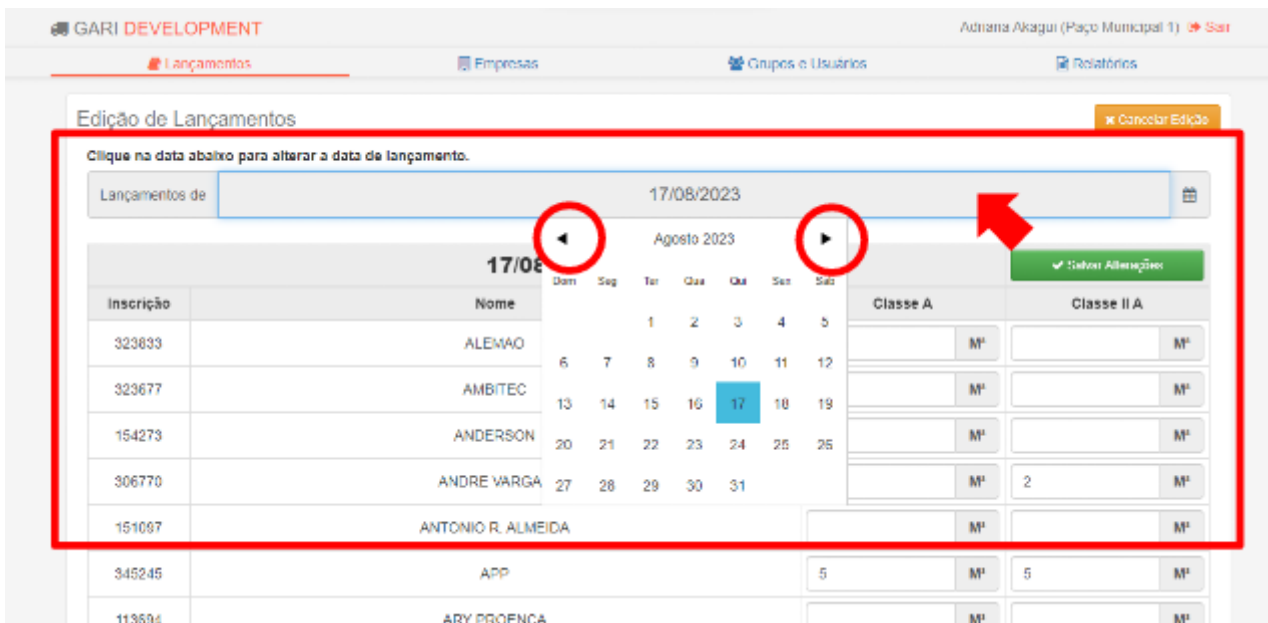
GARI DEVELOPMENT

Adriana Akagui (Paço Municipal 1) Sair

Lançamentos Empresas Grupos e Usuários Relatórios

Edição de Lançamentos

Cancelar Edição

Clique na data abaixo para alterar a data de lançamento.

Lançamentos de 17/08/2023

Agosto 2023

| Dom | Seg | Ter | Qua | Qui | Sex | Sab |
|---|---|---|---|---|---|---|
| | | 1 | 2 | 3 | 4 | 5 |
| 6 | 7 | 8 | 9 | 10 | 11 | 12 |
| 13 | 14 | 15 | 16 | 17 | 18 | 19 |
| 20 | 21 | 22 | 23 | 24 | 25 | 26 |
| 27 | 28 | 29 | 30 | 31 | | |

17/08

Salvar Alterações

| Inscrição | Nome | Classe A | Classe II A |
|---|---|---|---|
| 323833 | ALEMAO | M³ | M³ |
| 323677 | AMBITEC | M³ | M³ |
| 154273 | ANDERSON | M³ | M³ |
| 306770 | ANDRE VARGA | M³ | 2 M³ |
| 151097 | ANTONIO R. ALMEIDA | M³ | M³ |
| 345245 | APP | 5 M³ | 5 M³ |
| 113594 | ARY PROENCA | M³ | M³ |